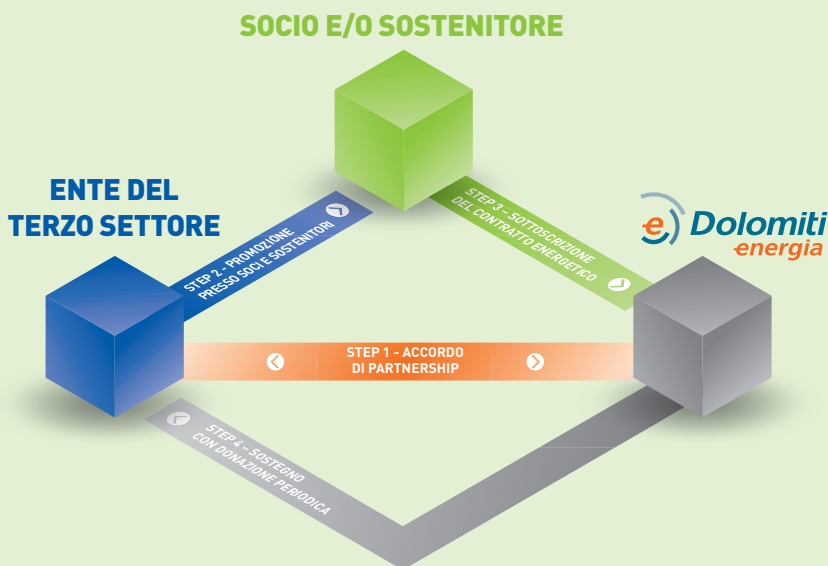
SOCIO E/O SOSTENITORE

ENTE DEL TERZO SETTORE

e Dolomiti energia

STEP 2 - PROMOZIONE PRESSO SOCI E SOSTENITORI

STEP 3 - SOTTOSCRIZIONE DEL CONTRATTO ENERGETICO

STEP 1 - ACCORDO DI PARTNERSHIP

STEP 4 - SOSTEGNO CON DONAZIONE PERIODICA